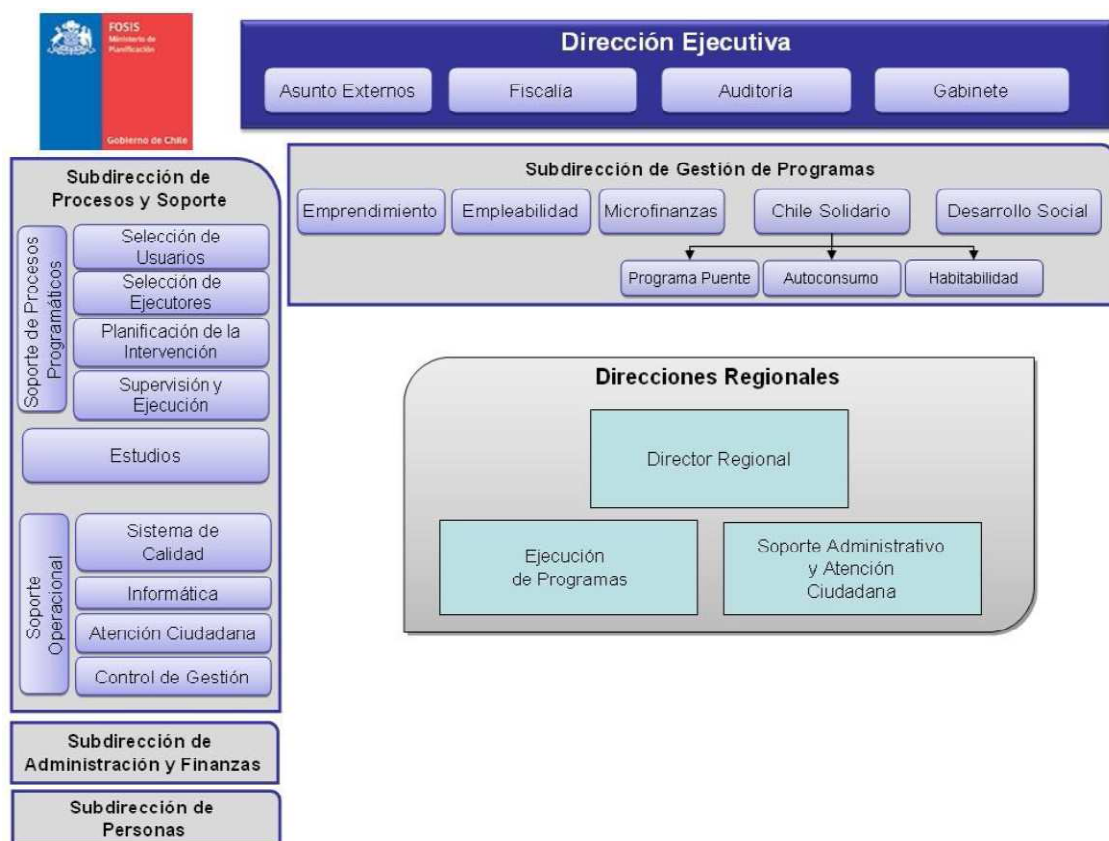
FOSIS
Ministerio de Planificación
Gobierno de Chile

Dirección Ejecutiva

Asunto Externos | Fiscalía | Auditoria | Gabinete

Subdirección de Gestión de Programas

Emprendimiento | Empleabilidad | Microfinanzas | Chile Solidario | Desarrollo Social

Programa Puente | Autoconsumo | Habitabilidad

Subdirección de Procesos y Soporte

Soporte de Procesos Programáticos

Selección de Usuarios

Selección de Ejecutores

Planificación de la Intervención

Supervisión y Ejecución

Estudios

Soporte Operacional

Sistema de Calidad

Informática

Atención Ciudadana

Control de Gestión

Direcciones Regionales

Director Regional

Ejecución de Programas

Soporte Administrativo y Atención Ciudadana

Subdirección de Administración y Finanzas

Subdirección de Personas